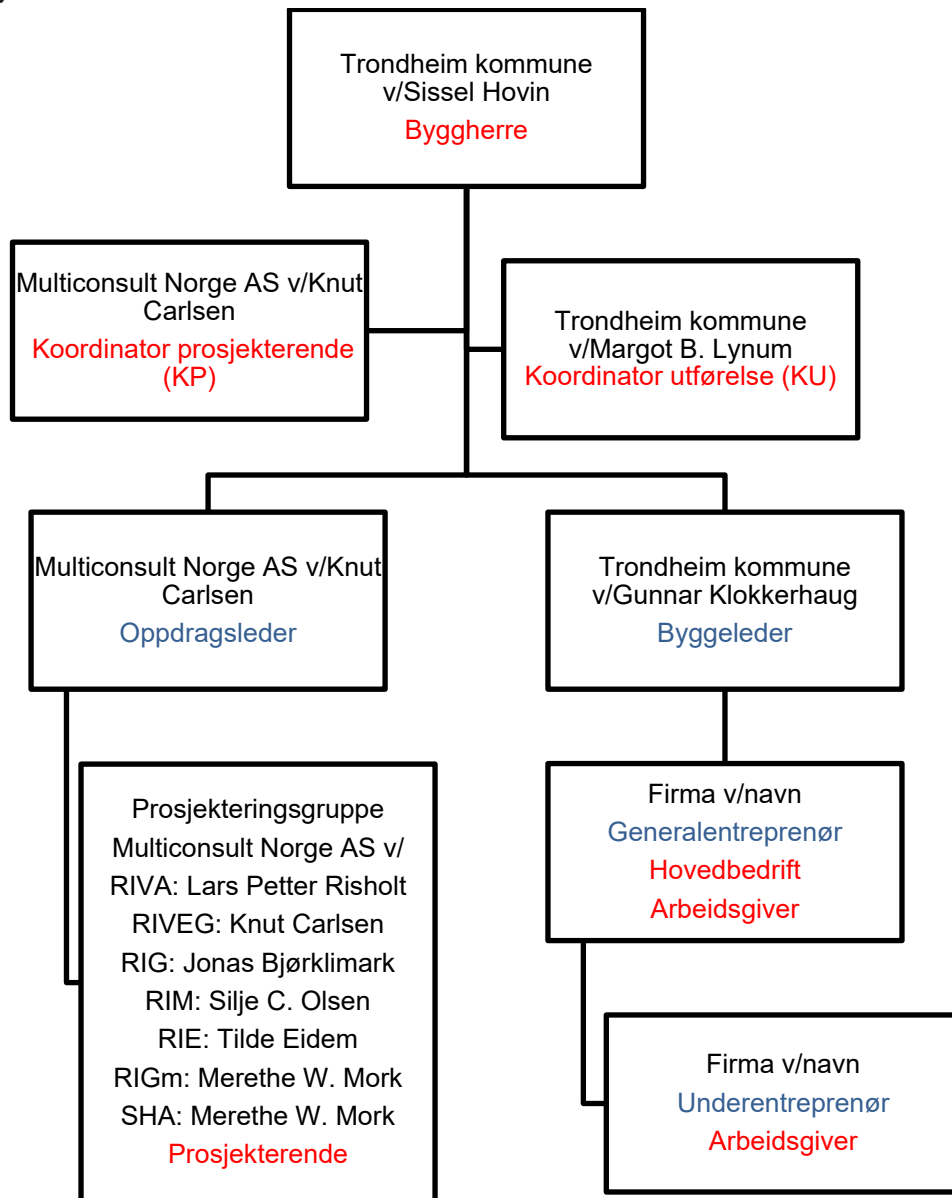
Trondheim kommune v/Sissel Hovin
Byggherre

Multiconsult Norge AS v/Knut Carlsen
Koordinator prosjekterende (KP)

Trondheim kommune v/Margot B. Lynum
Koordinator utførelse (KU)

Multiconsult Norge AS v/Knut Carlsen
Oppdragsleder

Trondheim kommune v/Gunnar Klokkerhaug
Byggeleder

Prosjekteringsgruppe
Multiconsult Norge AS v/
RIVA: Lars Petter Risholt
RIVEG: Knut Carlsen
RIG: Jonas Bjørklimark
RIM: Silje C. Olsen
RIE: Tilde Eidem
RIGm: Merethe W. Mork
SHA: Merethe W. Mork
Prosjekterende

Firma v/navn
Generalentreprenør
Hovedbedrift
Arbeidsgiver

Firma v/navn
Underentreprenør
Arbeidsgiver